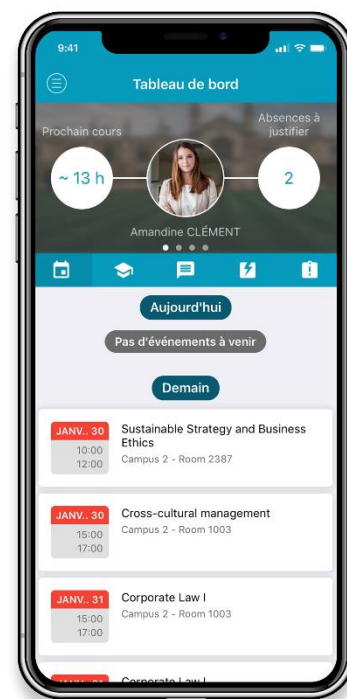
9:41

Tableau de bord

Prochain cours
~ 13 h

Absences à justifier
2

Amandine CLÉMENT

Aujourd'hui

Pas d'événements à venir

Demain

JANV.. 30
10:00
12:00
Sustainable Strategy and Business Ethics
Campus 2 - Room 2387

JANV.. 30
15:00
17:00
Cross-cultural management
Campus 2 - Room 1003

JANV.. 31
15:00
17:00
Corporate Law I
Campus 2 - Room 1003

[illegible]
Corporate Law I